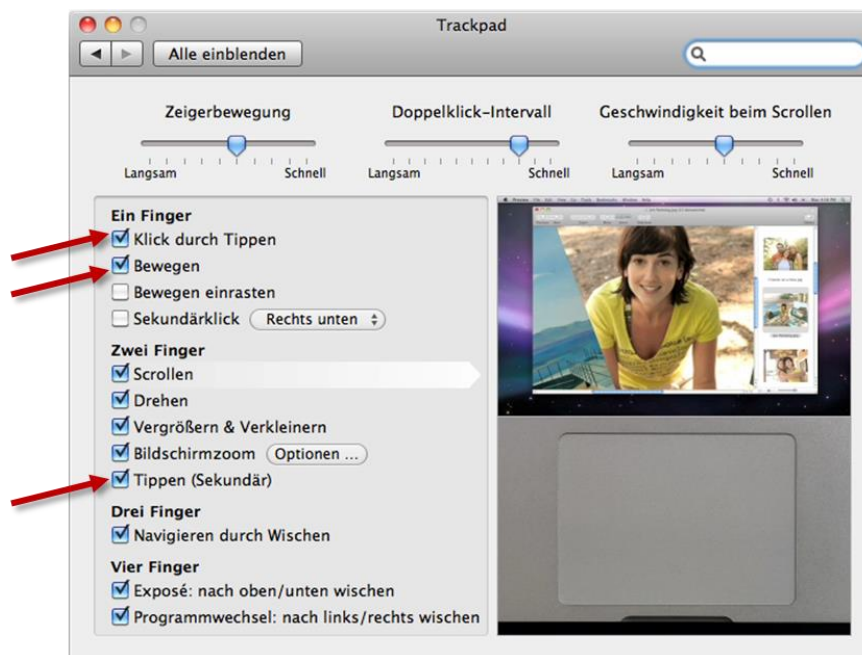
Trackpad

Alle einblenden

Zeigerbewegung
Langsam Schnell

Doppelklick-Intervall
Langsam Schnell

Geschwindigkeit beim Scrollen
Langsam Schnell

Ein Finger
Klick durch Tippen
Bewegen
Bewegen einrasten
Sekundärklick Rechts unten

Zwei Finger
Scrollen
Drehen
Vergrößern & Verkleinern
Bildschirmzoom Optionen ...
Tippen (Sekundär)

Drei Finger
Navigieren durch Wischen

Vier Finger
Exposé: nach oben/unten wischen
Programmwechsel: nach links/rechts wischen